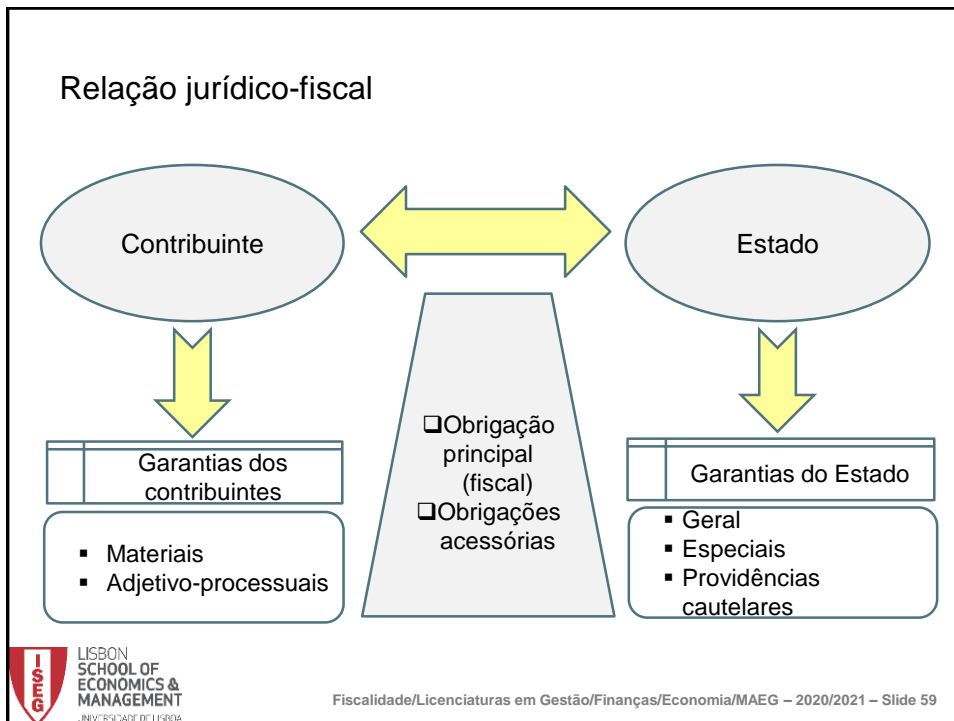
Relação jurídico-fiscal

Contribuinte

Estado

Garantias dos contribuintes

- Materiais
- Adjetivo-processuais

❑Obrigação principal (fiscal)
❑Obrigações acessórias

Garantias do Estado

- Geral
- Especiais
- Providências cautelares

ISEG
LISBON SCHOOL OF ECONOMICS & MANAGEMENT
UNIVERSIDADE DE LISBOA

Fiscalidade/Licenciaturas em Gestão/Finanças/Economia/MAEG – 2020/2021 – Slide 59